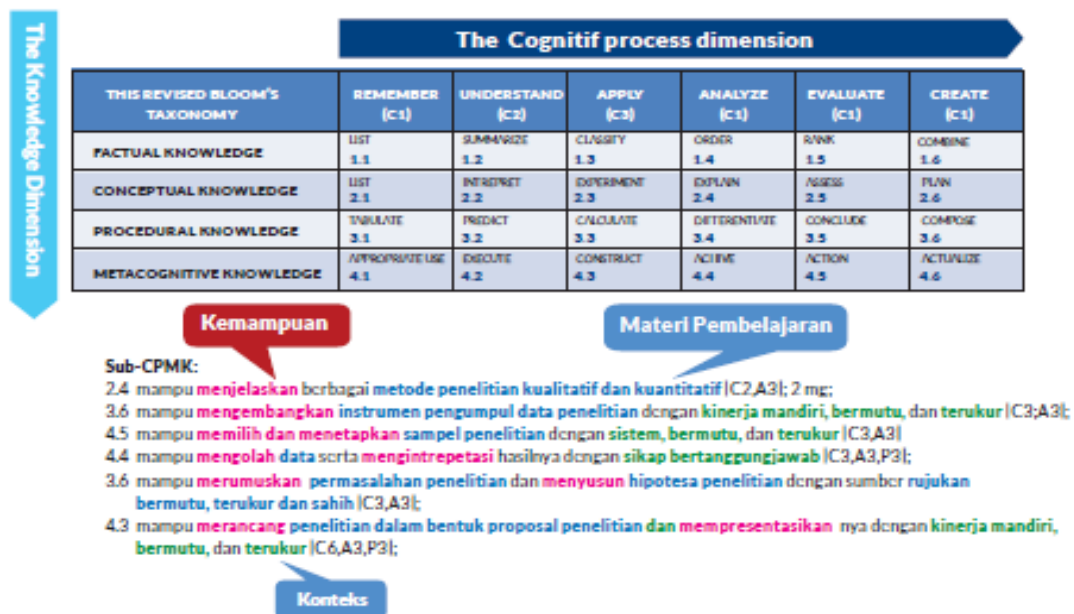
The Knowledge Dimension

The Cognitif process dimension

| THIS REVISED BLOOM'S TAXONOMY | REMEMBER (C1) | UNDERSTAND (C2) | APPLY (C3) | ANALYZE (C1) | EVALUATE (C1) | CREATE (C1) |
|---|---|---|---|---|---|---|
| FACTUAL KNOWLEDGE | LIST 1.1 | SUMMARIZE 1.2 | CLASSIFY 1.3 | ORDER 1.4 | RANK 1.5 | COMBINE 1.6 |
| CONCEPTUAL KNOWLEDGE | LIST 2.1 | INTERPRET 2.2 | EXPERIMENT 2.3 | EXPLAIN 2.4 | ASSESS 2.5 | PLAN 2.6 |
| PROCEDURAL KNOWLEDGE | TABULATE 3.1 | PREDICT 3.2 | CALCULATE 3.3 | DIFFERENTIATE 3.4 | CONCLUDE 3.5 | COMPOSE 3.6 |
| METACOGNITIVE KNOWLEDGE | APPROPRIATE USE 4.1 | EXECUTE 4.2 | CONSTRUCT 4.3 | ACHIEVE 4.4 | ACTION 4.5 | ACTUALIZE 4.6 |

Kemampuan

Materi Pembelajaran

Sub-CPMK:
2.4 mampu menjelaskan berbagai metode penelitian kualitatif dan kuantitatif [C2,A3]; 2 mg;
3.6 mampu mengembangkan instrumen pengumpul data penelitian dengan kinerja mandiri, bermutu, dan terukur [C3;A3];
4.5 mampu memilih dan menetapkan sampel penelitian dengan sistem, bermutu, dan terukur [C3,A3]
4.4 mampu mengolah data serta mengintrepetasi hasilnya dengan sikap bertanggungjawab [C3,A3,P3];
3.6 mampu merumuskan permasalahan penelitian dan menyusun hipotesa penelitian dengan sumber rujukan bermutu, terukur dan sahih [C3,A3];
4.3 mampu merancang penelitian dalam bentuk proposal penelitian dan mempresentasikan nya dengan kinerja mandiri, bermutu, dan terukur [C6,A3,P3];

Konteks